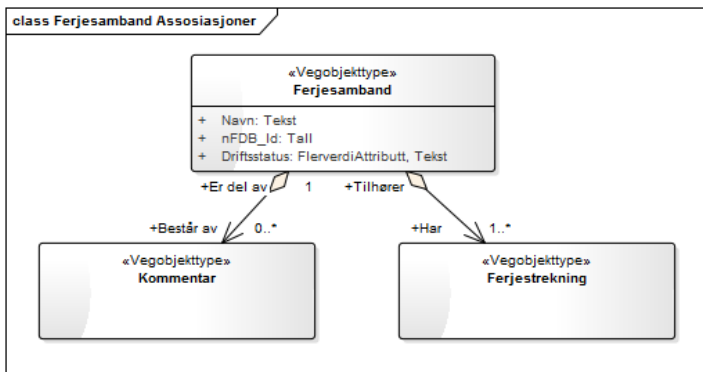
class Ferjesamband Assosiasjoner

«Vegobjekttype»
Ferjesamband

+ Navn: Tekst
+ nFDB_Id: Tall
+ Driftsstatus: FlerverdiAttributt, Tekst

+Er del av 1
+Tilhører

+Består av 0..*
+Har 1..*

«Vegobjekttype»
Kommentar

«Vegobjekttype»
Ferjestrekning